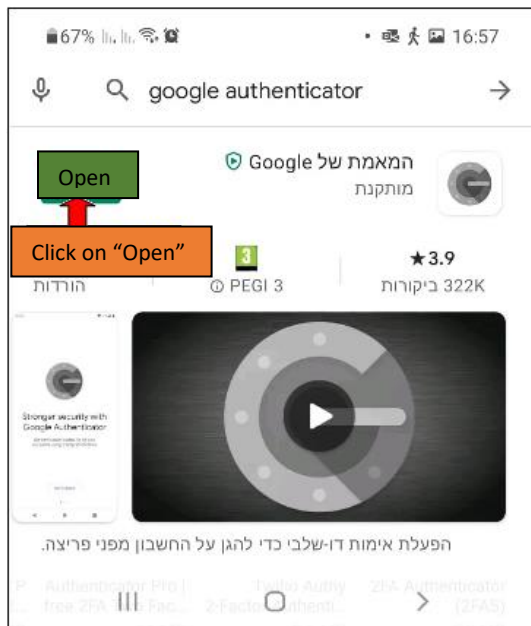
67% 16:57

google authenticator

המאמת של Google
מותקנת

Open

Click on "Open"

הורדות

3
PEGI 3

★3.9
322K ביקורות

Stronger security with Google Authenticator

הפעלת אימות דו-שלבי כדי להגן על החשבון מפני פריצה.

Authenticator Pro | free 2FA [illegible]
Twilio Authy 2-Factor Authent...
2FA Authenticator (2FAS)